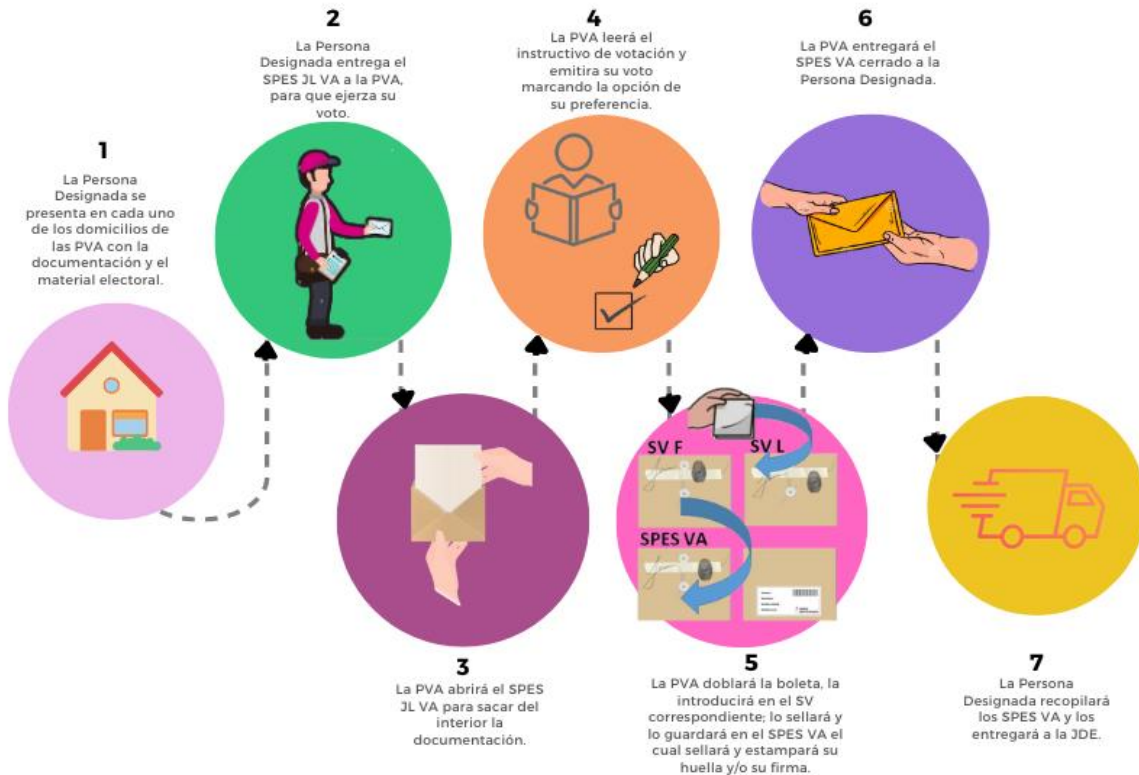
1

La Persona Designada se presenta en cada uno de los domicilios de las PVA con la documentación y el material electoral.

2

La Persona Designada entrega el SPES JL VA a la PVA, para que ejerza su voto.

3

La PVA abrirá el SPES JL VA para sacar del interior la documentación.

4

La PVA leerá el instructivo de votación y emitira su voto marcando la opción de su preferencia.

5

La PVA doblará la boleta, la introducirá en el SV correspondiente; lo sellará y lo guardará en el SPES VA el cual sellará y estampará su huella y/o su firma.

SV F

SV L

SPES VA

6

La PVA entregará el SPES VA cerrado a la Persona Designada.

7

La Persona Designada recopilará los SPES VA y los entregará a la JDE.